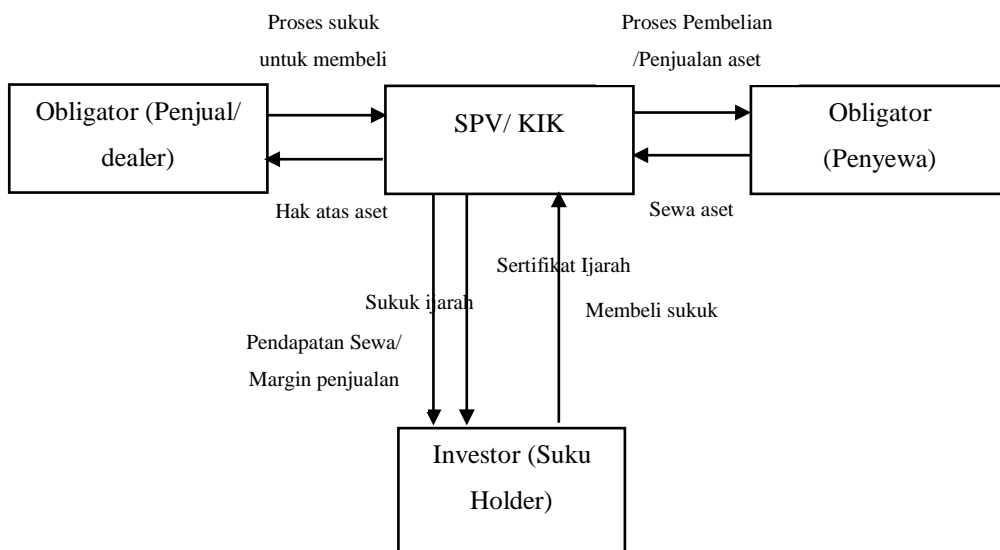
Proses sukuk untuk membeli

Proses Pembelian /Penjualan aset

Obligator (Penjual/ dealer)

SPV/ KIK

Obligator (Penyewa)

Hak atas aset

Sewa aset

Sertifikat Ijarah

Sukuk ijarah

Membeli sukuk

Pendapatan Sewa/ Margin penjualan

Investor (Suku Holder)